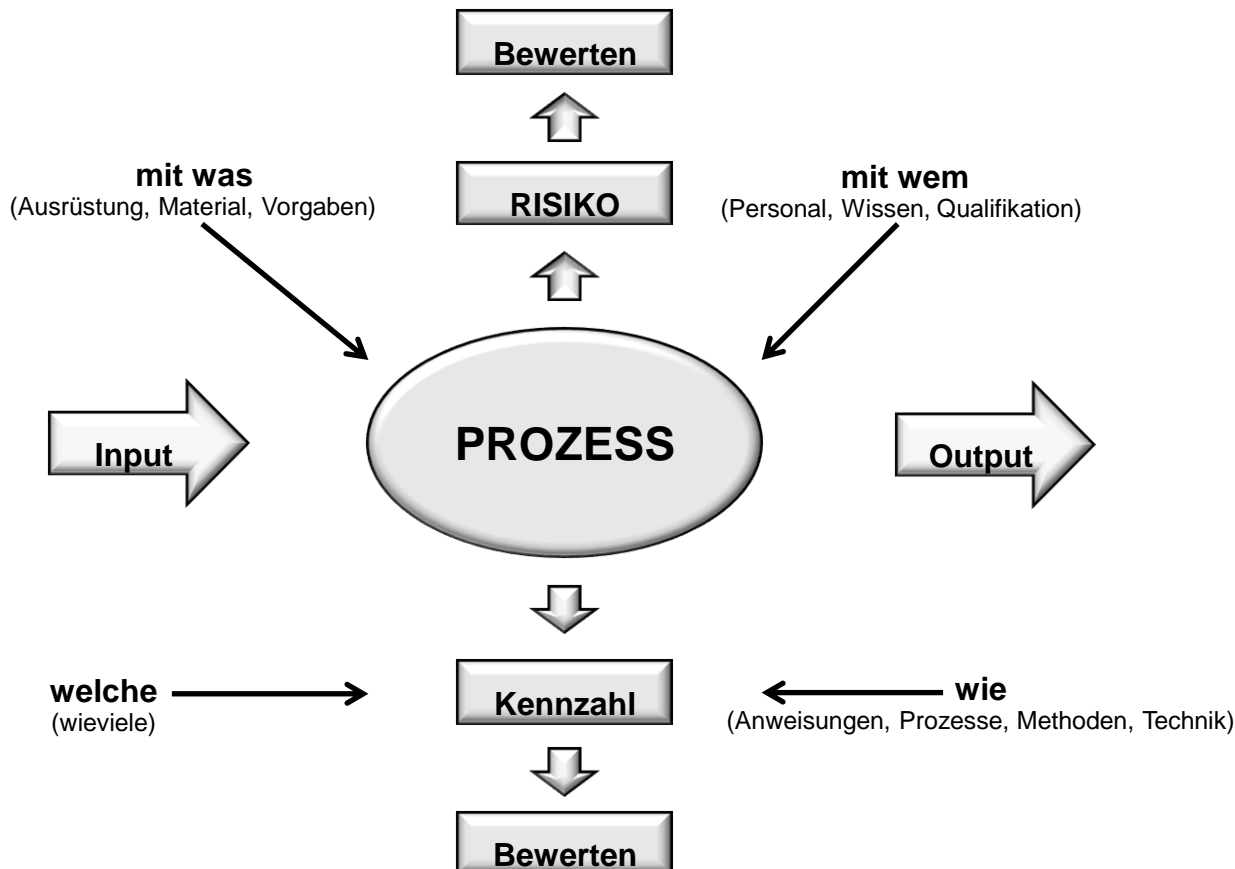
Bewerten

mit was
(Ausrüstung, Material, Vorgaben)

RISIKO

mit wem
(Personal, Wissen, Qualifikation)

Input

PROZESS

Output

welche
(wieviele)

Kennzahl

wie
(Anweisungen, Prozesse, Methoden, Technik)

Bewerten